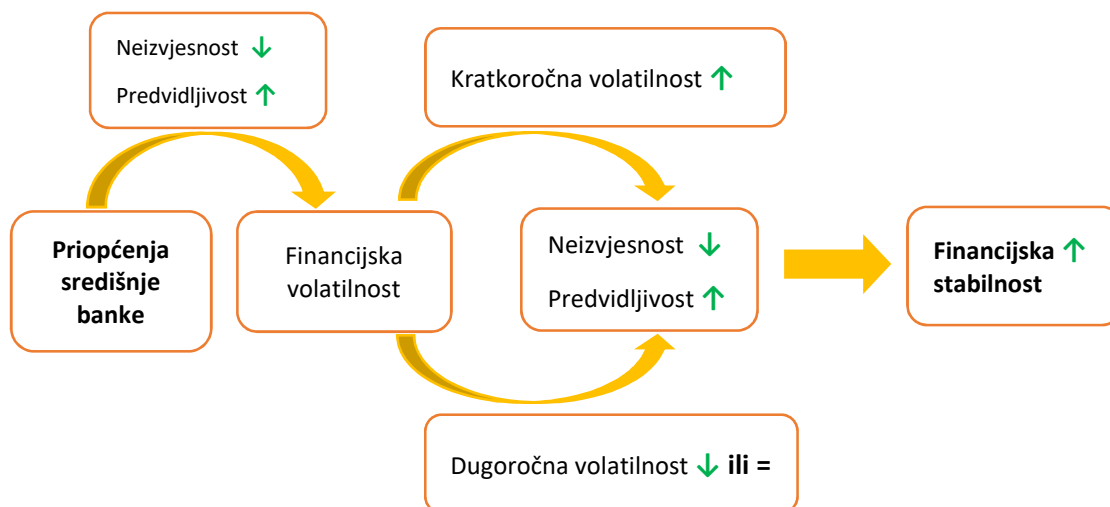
Neizvjesnost ↓

Predvidljivost ↑

Kratkoročna volatilnost ↑

**Priopćenja središnje banke**

Financijska volatilnost

Neizvjesnost ↓

Predvidljivost ↑

**Financijska ↑ stabilnost**

Dugoročna volatilnost ↓ **ili =**